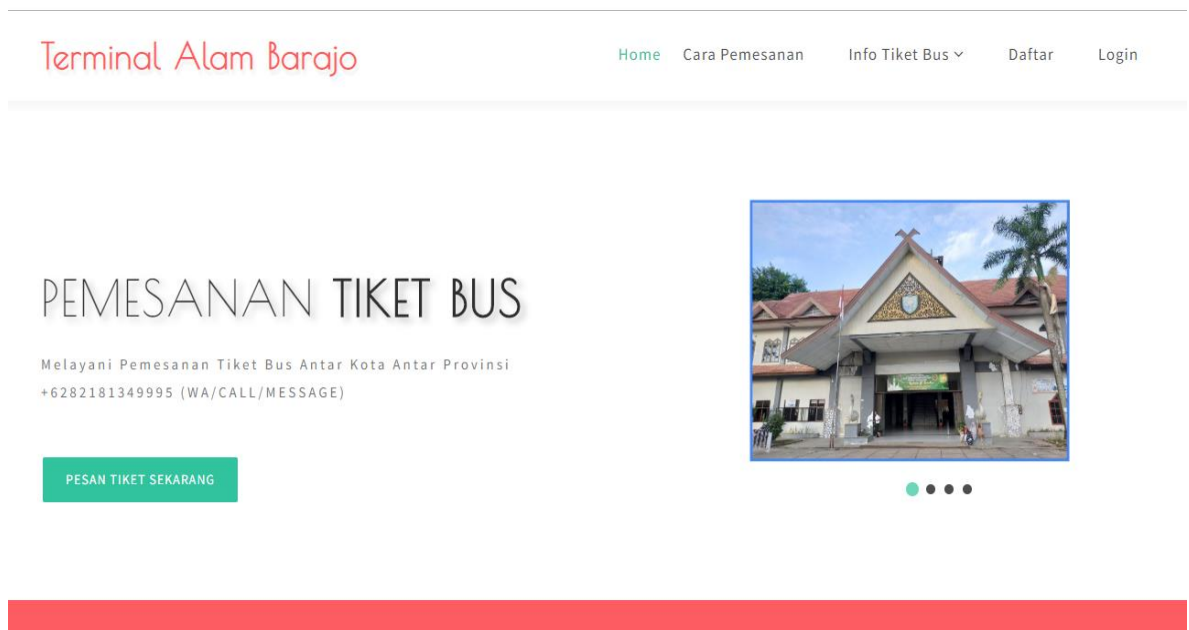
Terminal Alam Barajo

Home Cara Pemesanan Info Tiket Bus Daftar Login

PEMESANAN TIKET BUS

Melayani Pemesanan Tiket Bus Antar Kota Antar Provinsi
+6282181349995 (WA/CALL/MESSAGE)

PESAN TIKET SEKARANG